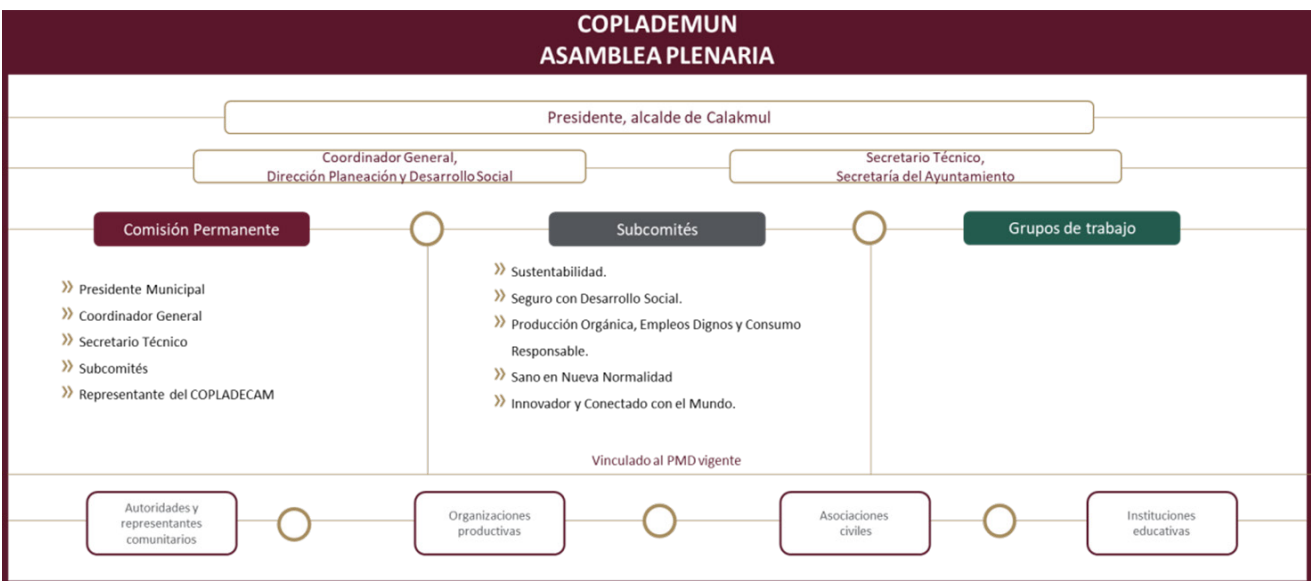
COPLADEMUN
ASAMBLEA PLENARIA

Presidente, alcalde de Calakmul

Coordinador General,
Dirección Planeación y Desarrollo Social

Secretario Técnico,
Secretaría del Ayuntamiento

Comisión Permanente

» Presidente Municipal
» Coordinador General
» Secretario Técnico
» Subcomités
» Representante del COPLADECAM

Subcomités

» Sustentabilidad.
» Seguro con Desarrollo Social.
» Producción Orgánica, Empleos Dignos y Consumo Responsable.
» Sano en Nueva Normalidad
» Innovador y Conectado con el Mundo.

Grupos de trabajo

Vinculado al PMD vigente

Autoridades y representantes comunitarios

Organizaciones productivas

Asociaciones civiles

Instituciones educativas